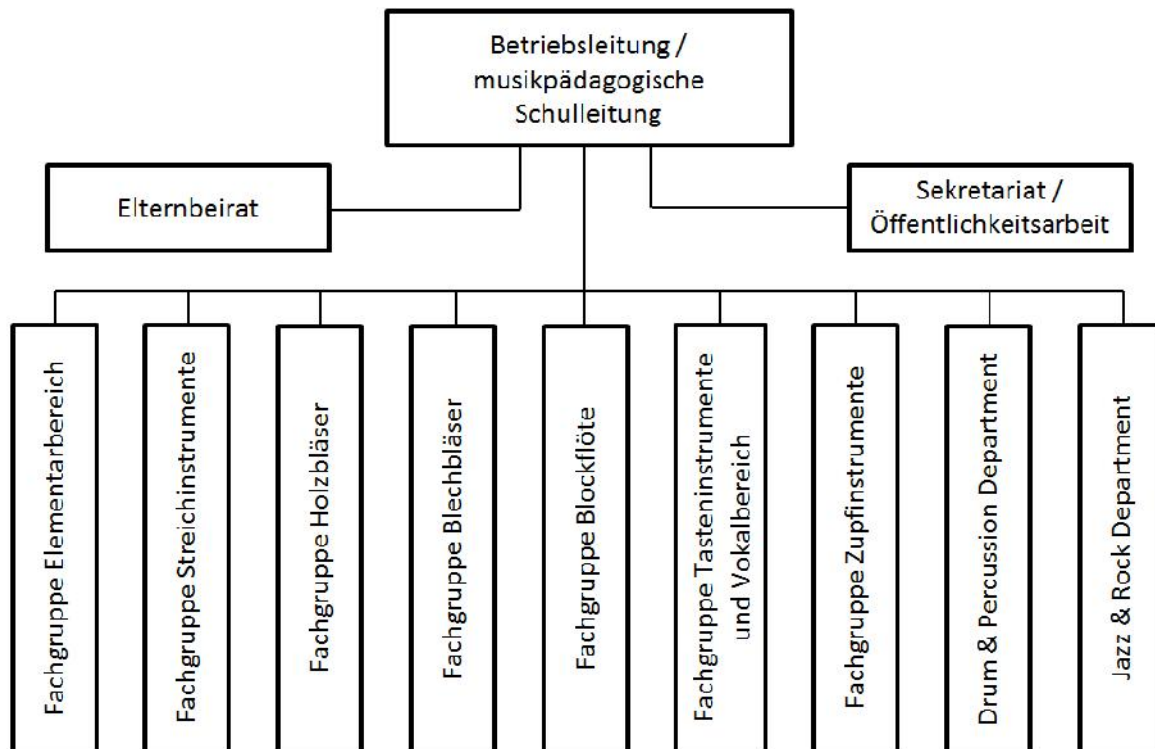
Betriebsleitung / musikpädagogische Schulleitung

Elternbeirat

Sekretariat / Öffentlichkeitsarbeit

Fachgruppe Elementarbereich

Fachgruppe Streichinstrumente

Fachgruppe Holzbläser

Fachgruppe Blechbläser

Fachgruppe Blockflöte

Fachgruppe Tasteninstrumente und Vokalbereich

Fachgruppe Zupfinstrumente

Drum & Percussion Department

Jazz & Rock Department